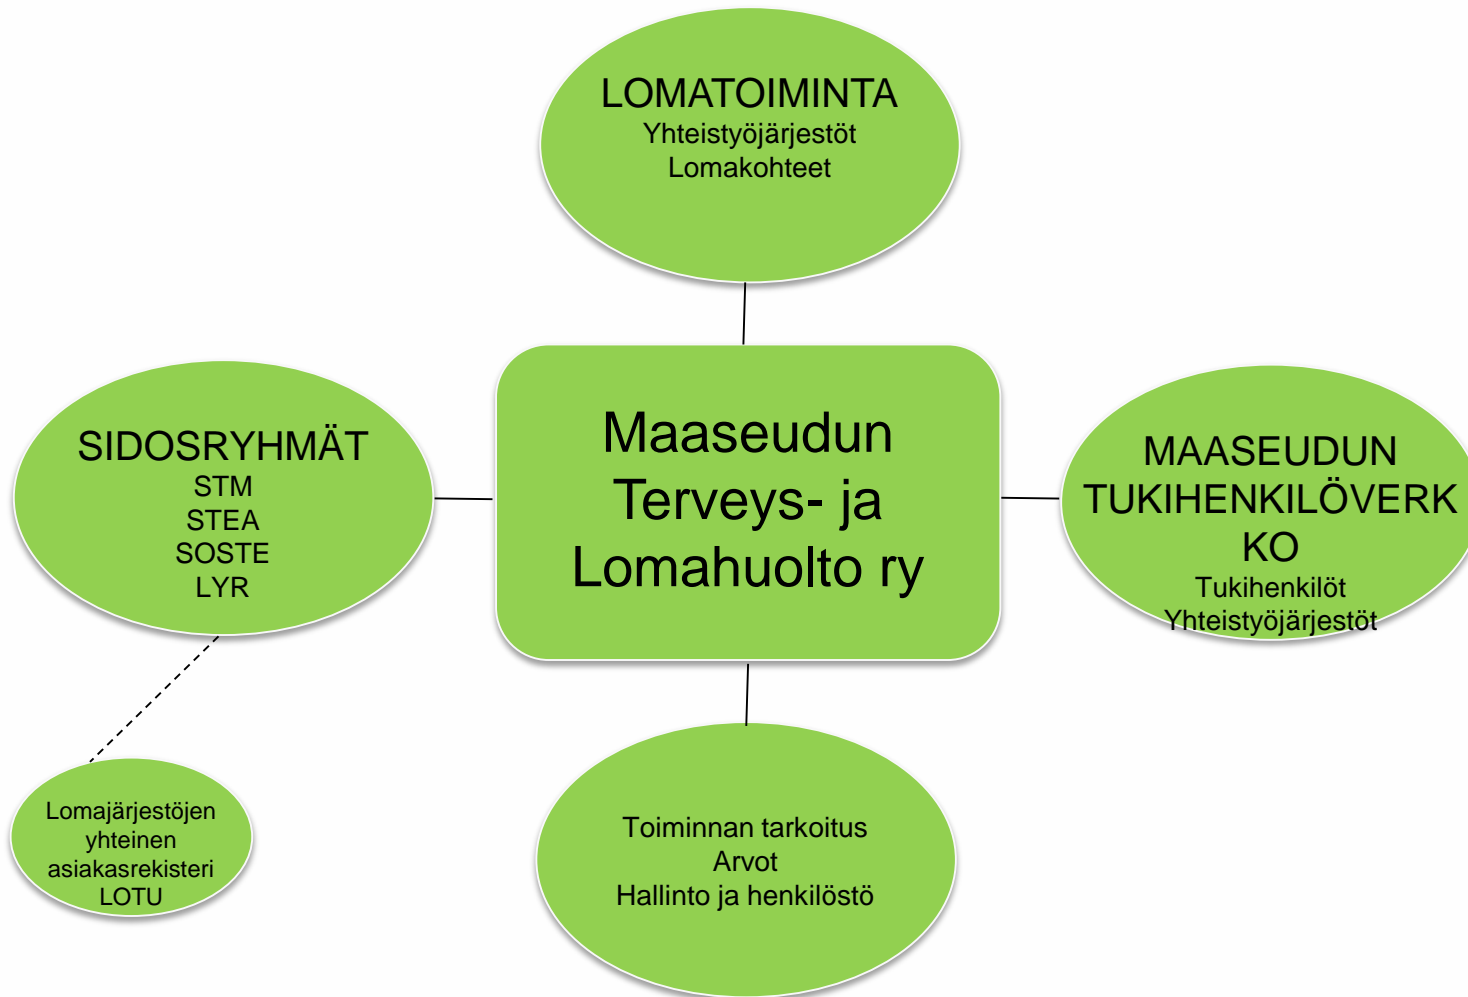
LOMATOIMINTA
Yhteistyöjärjestöt
Lomakohteet

SIDOSRYHMÄT
STM
STEA
SOSTE
LYR

Maaseudun Terveys- ja Lomahuolto ry

MAASEUDUN TUKIHENKILÖVERKKO
Tukihenkilöt
Yhteistyöjärjestöt

Lomajärjestöjen yhteinen asiakasrekisteri LOTU

Toiminnan tarkoitus
Arvot
Hallinto ja henkilöstö